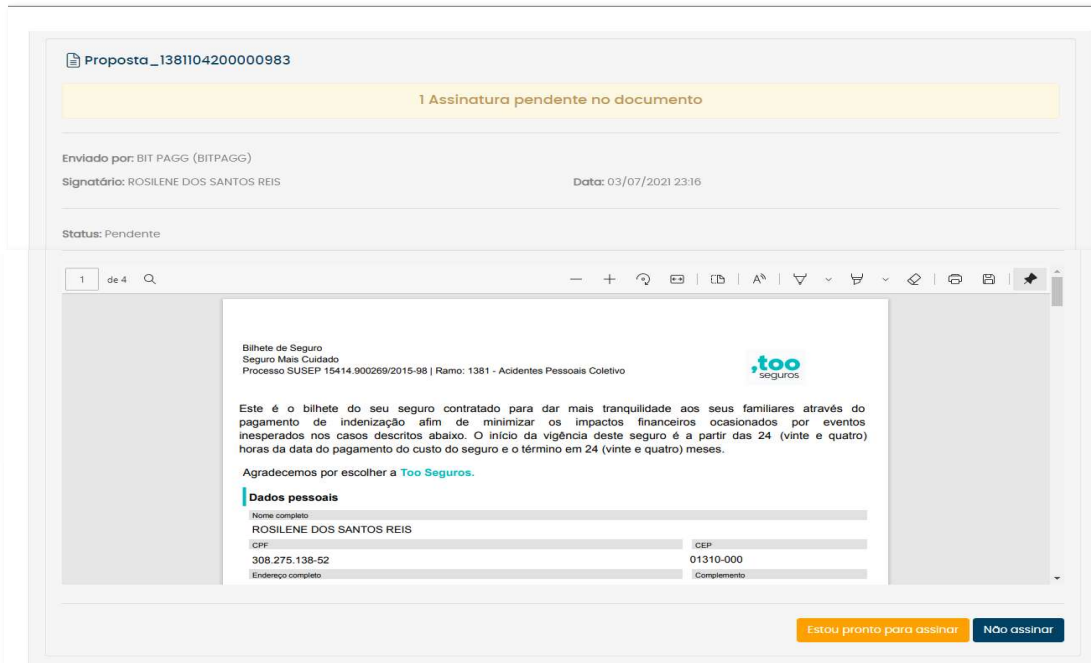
Proposta_1381104200000983

1 Assinatura pendente no documento

Enviado por: BIT PAGG (BITPAGG)

Signatário: ROSILENE DOS SANTOS REIS

Data: 03/07/2021 23:16

Status: Pendente

1 de 4

Bilhete de Seguro
Seguro Mais Cuidado
Processo SUSEP 15414.900269/2015-98 | Ramo: 1381 - Acidentes Pessoais Coletivo

,too seguros

Este é o bilhete do seu seguro contratado para dar mais tranquilidade aos seus familiares através do pagamento de indenização afim de minimizar os impactos financeiros ocasionados por eventos inesperados nos casos descritos abaixo. O início da vigência deste seguro é a partir das 24 (vinte e quatro) horas da data do pagamento do custo do seguro e o término em 24 (vinte e quatro) meses.

Agradecemos por escolher a Too Seguros.

Dados pessoais

Nome completo
ROSILENE DOS SANTOS REIS

CPF
308.275.138-52

CEP
01310-000

Endereço completo

Complemento

Estou pronto para assinar

Não assinar